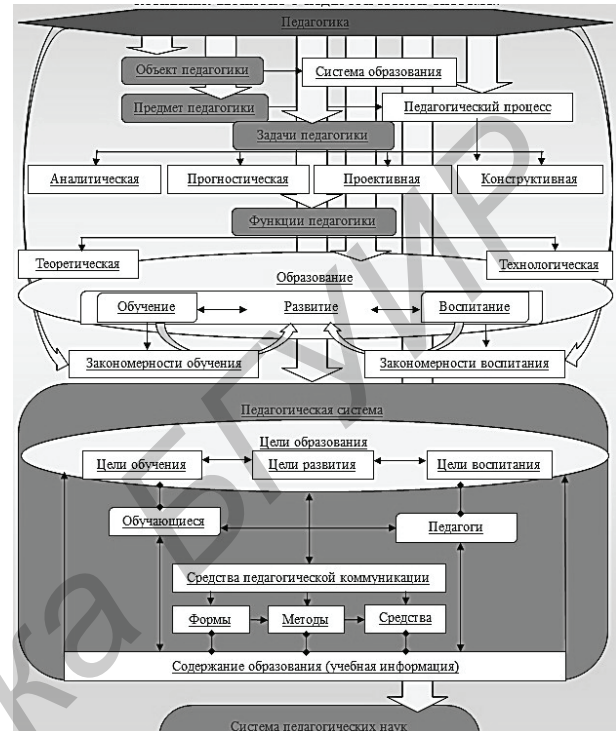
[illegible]

Педагогика

Объект педагогики

Система образования

Предмет педагогики

Педагогический процесс

Задачи педагогики

Аналитическая

Прогностическая

Проективная

Конструктивная

Функции педагогики

Теоретическая

Технологическая

Образование

Обучение

Развитие

Воспитание

Закономерности обучения

Закономерности воспитания

Педагогическая система

Цели образования

Цели обучения

Цели развития

Цели воспитания

Обучающиеся

Педагоги

Средства педагогической коммуникации

Формы

Методы

Средства

Содержание образования (учебная информация)

Система педагогических наук